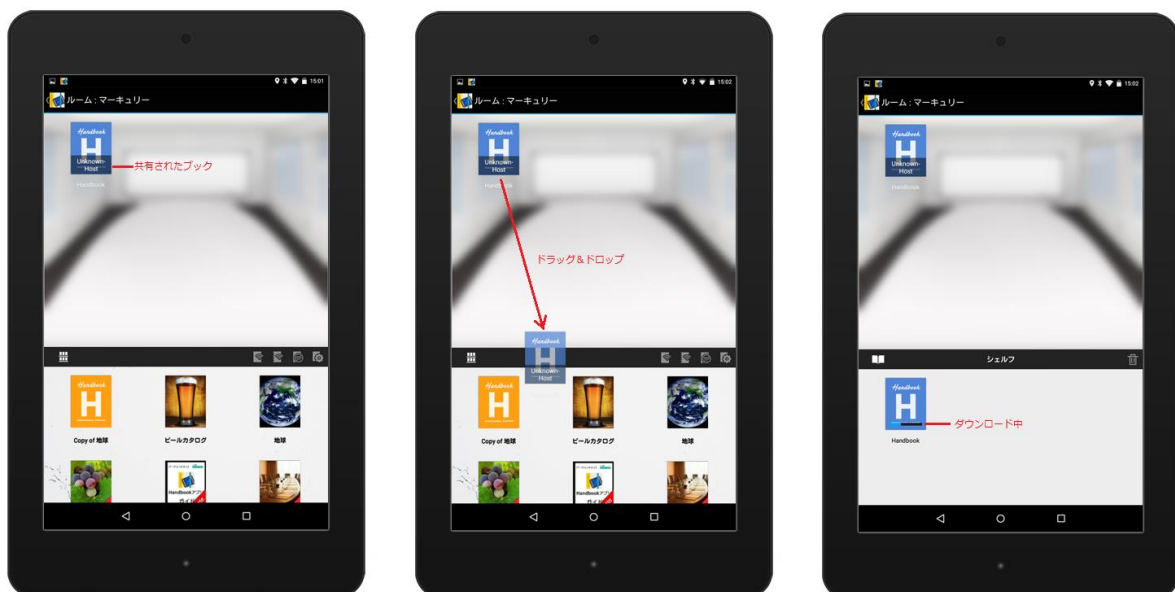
15:01

ルーム：マーキュリー

Handbook
H
Unknown-Host
Handbook

共有されたブック

Handbook
H
Copy of 地球

ビールカタログ

地球

Handbook

15:02

ルーム：マーキュリー

Handbook
H
Unknown-Host
Handbook

ドラッグ＆ドロップ

Handbook
H
Unknown-Host

Handbook
H
Copy of 地球

ビールカタログ

地球

Handbook

15:02

ルーム：マーキュリー

Handbook
H
Unknown-Host
Handbook

シェルフ

Handbook
H
Handbook

ダウンロード中